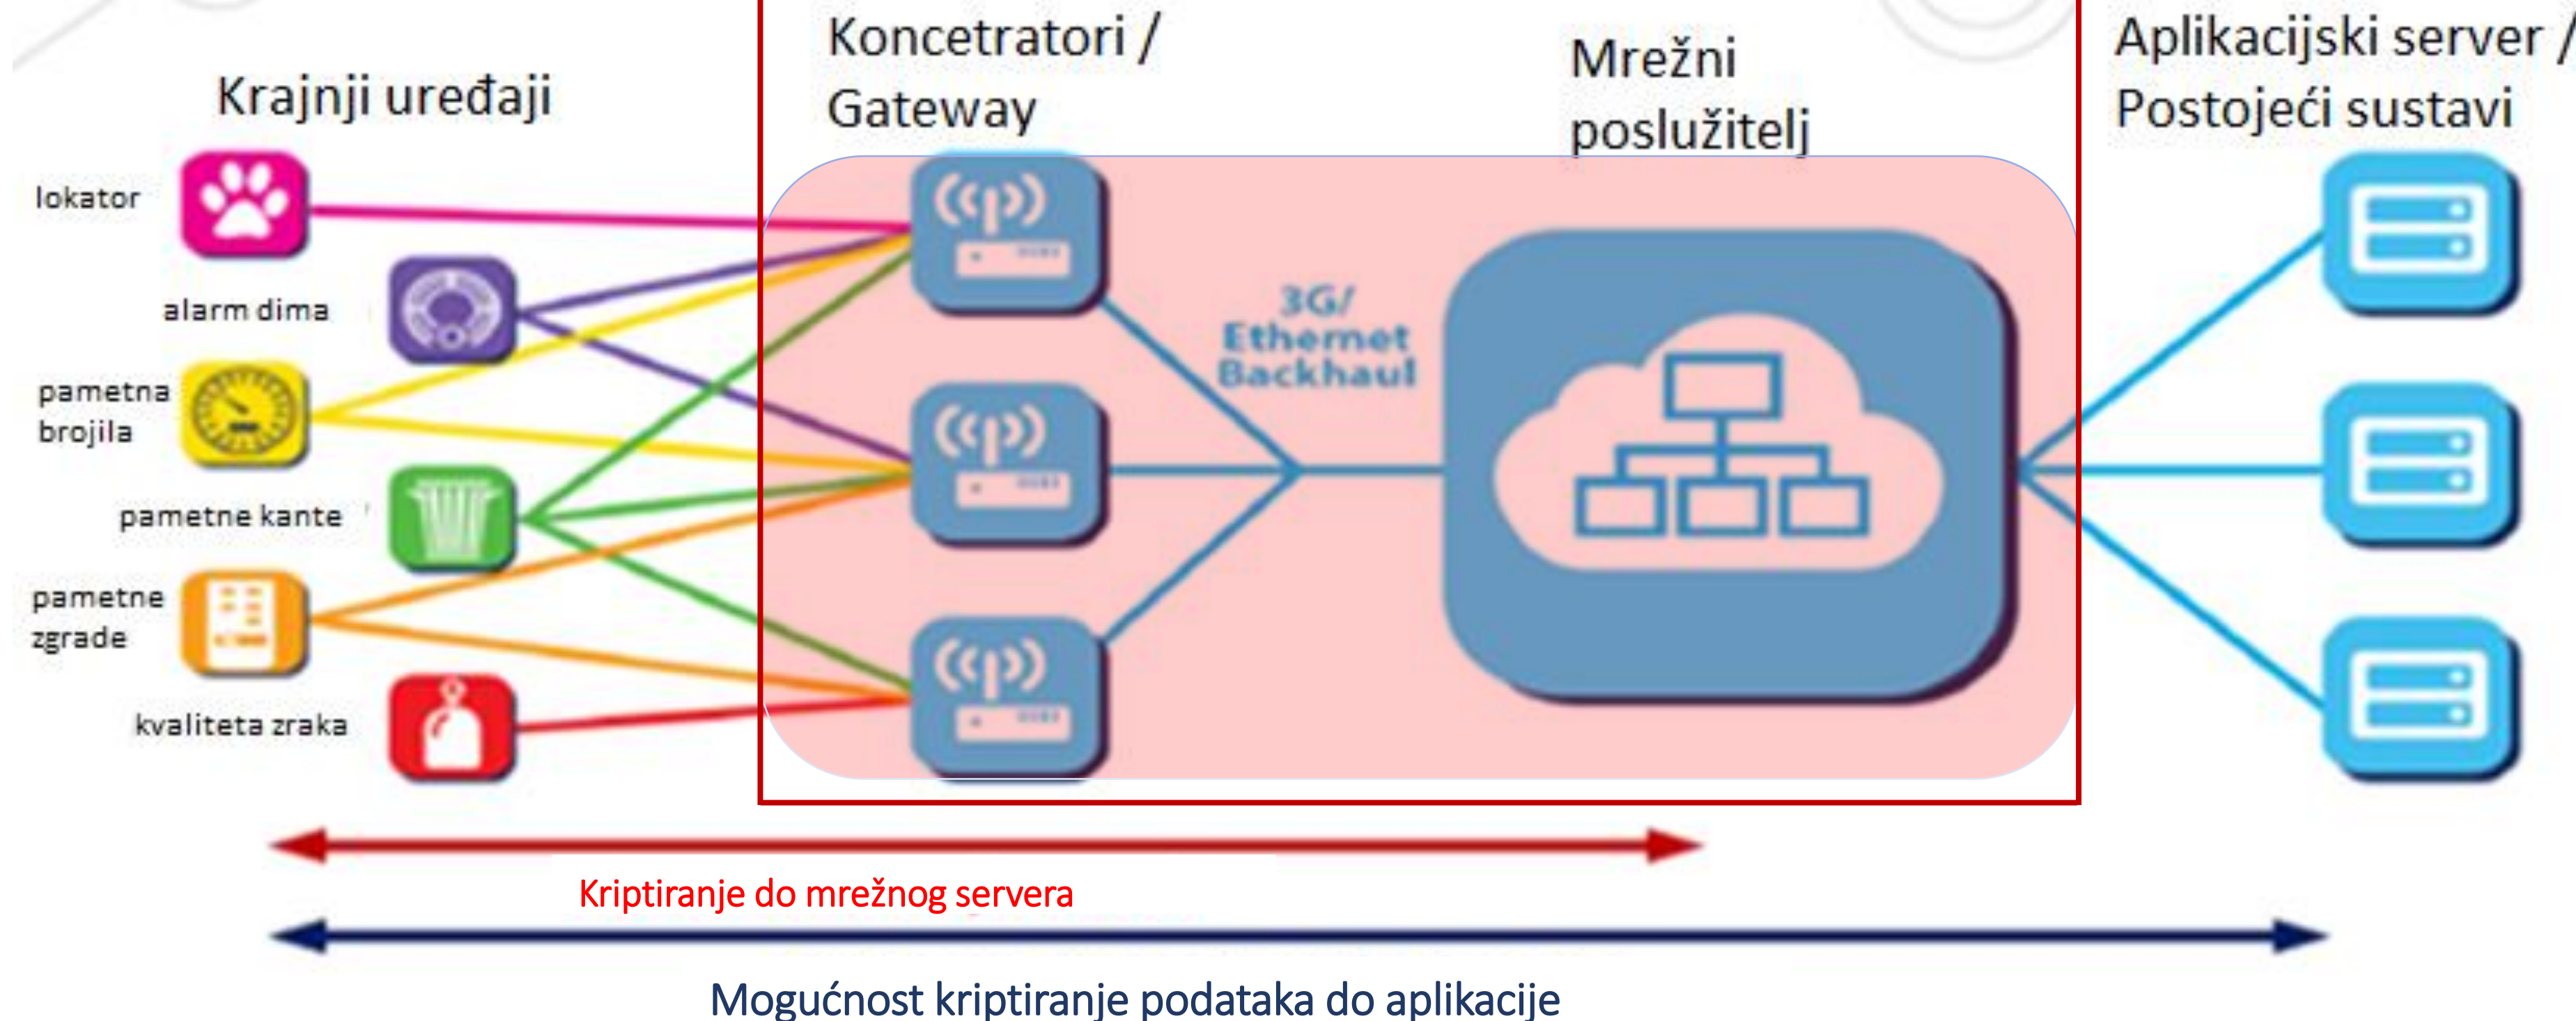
Krajnji uređaji

Koncentratori / Gateway

Mrežni poslužitelj

Aplikacijski server / Postojeći sustavi

lokator

alarm dima

pametna brojila

pametne kante

pametne zgrade

kvaliteta zraka

3G/ Ethernet Backhaul

Kriptiranje do mrežnog servera

Mogućnost kriptiranje podataka do aplikacije